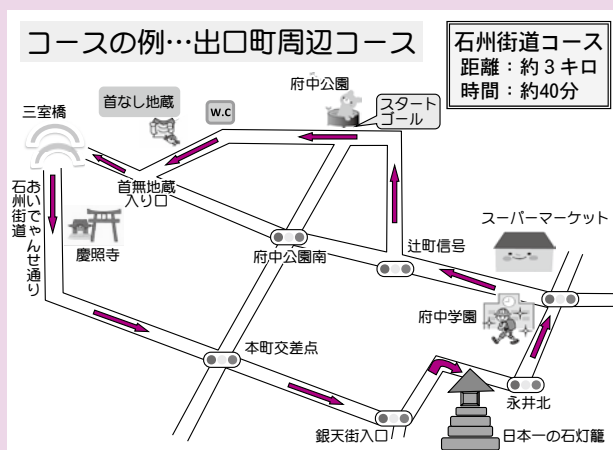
コースの例…出口町周辺コース

石州街道コース
距離：約３キロ
時間：約40分

府中公園
スタート
ゴール
首なし地蔵
w.c
三室橋
首無地蔵入り口
石州街道
おいでゃんせ通り
慶照寺
府中公園南
辻町信号
スーパーマーケット
府中学園
本町交差点
永井北
銀天街入口
日本一の石灯籠